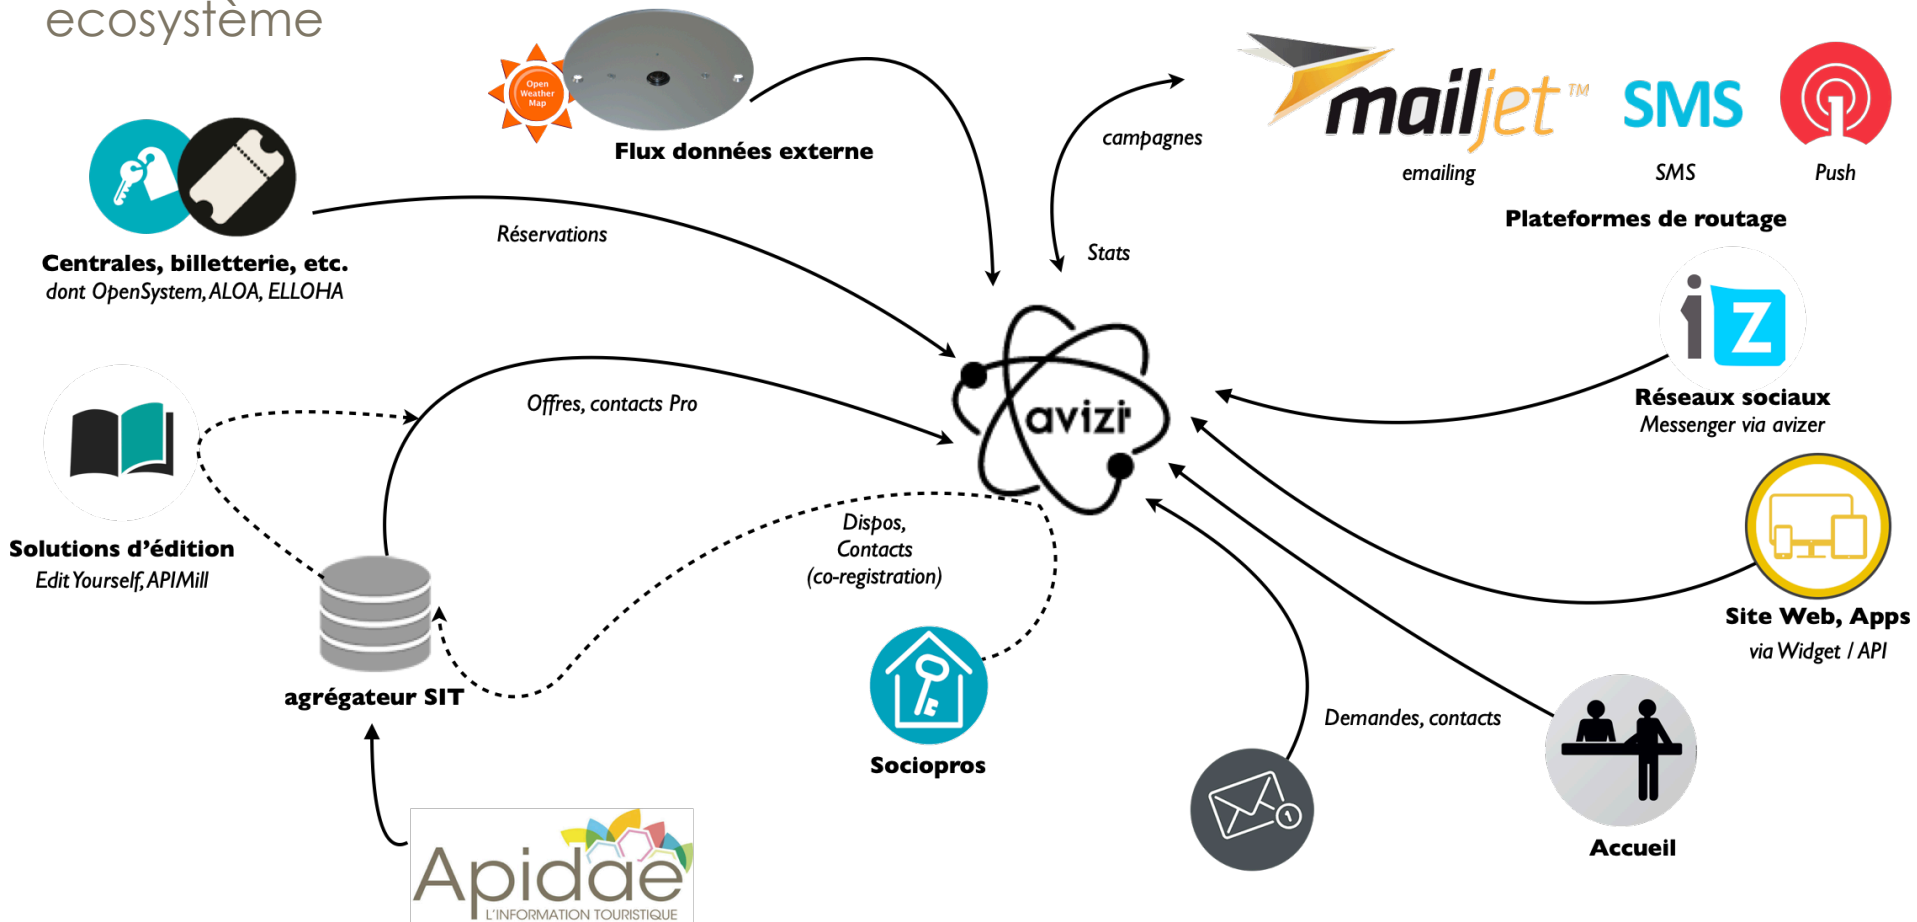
ecosystème

Open Weather Map

Flux données externe

campagnes

mailjet™

SMS

emailing

SMS

Push

Plateformes de routage

Stats

Réservations

Centrales, billetterie, etc.
dont OpenSystem, ALOA, ELLOHA

avizi

Offres, contacts Pro

Réseaux sociaux
Messenger via avizer

Solutions d'édition
Edit Yourself, APIMill

Dispos, Contacts (co-registration)

Site Web, Apps
via Widget / API

agrégateur SIT

Sociopros

Demandes, contacts

Accueil

Apidae
L'INFORMATION TOURISTIQUE